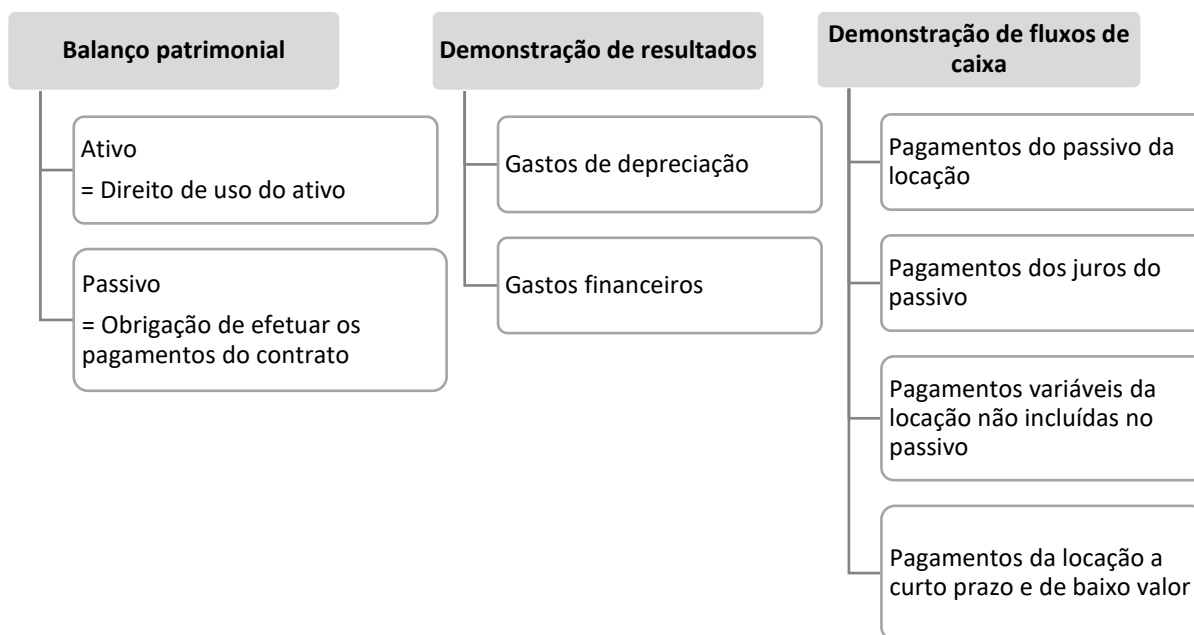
Balanço patrimonial

Ativo
= Direito de uso do ativo

Passivo
= Obrigação de efetuar os pagamentos do contrato

Demonstração de resultados

Gastos de depreciação

Gastos financeiros

Demonstração de fluxos de caixa

Pagamentos do passivo da locação

Pagamentos dos juros do passivo

Pagamentos variáveis da locação não incluídas no passivo

Pagamentos da locação a curto prazo e de baixo valor